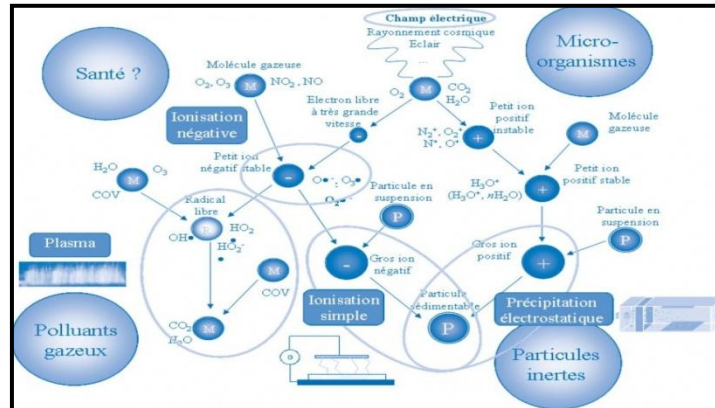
Champ électrique
Rayonnement cosmique
Eclair
...

Santé ?

Micro-organismes

Molécule gazeuse
$O_2$, $O_3$ M $NO_2$, NO

$O_2$ M $CO_2$ $H_2O$

Electron libre à très grande vitesse

Ionisation négative

Petit ion positif instable
$N_2^+$, $O_2^+$
$N^+$, $O^+$

Molécule gazeuse
M

Petit ion négatif stable
$O^{\bullet-}$ ; $O_3^{\bullet-}$
$O_2^{\bullet-}$

Petit ion positif stable
$H_3O^+$
($H_3O^+$, $nH_2O$)

$H_2O$ M $O_3$
COV

Radical libre
$OH^\bullet$ R $HO_2$
$HO_2^-$

Particule en suspension
P

Particule en suspension
P

Plasma

M
COV

Gros ion négatif

Gros ion positif

$CO_2$ M
$H_2O$

Ionisation simple

Particule sédimentable
P

Précipitation électrostatique

Polluants gazeux

Particules inertes